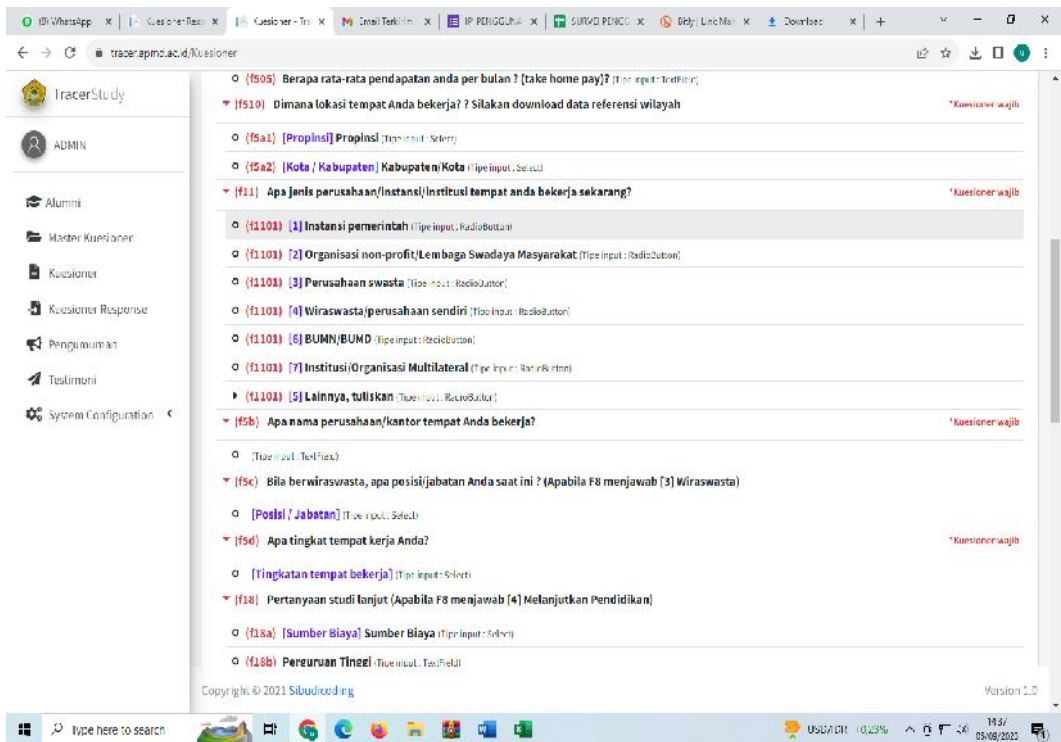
(8) WhatsApp | Kuesioner Resp | Kuesioner - Tra | Email Terkirim | IP PENGGUNA | SURVEI PENGG | Bitly | Link Man | Download

tracer.apmd.ac.id/Kuesioner

TracerStudy

ADMIN

Alumni
Master Kuesioner
Kuesioner
Kuesioner Response
Pengumuman
Testimoni
System Configuration

(f505) Berapa rata-rata pendapatan anda per bulan ? (take home pay)? (Tipe input : TextField)

(f510) Dimana lokasi tempat Anda bekerja? ? Silakan download data referensi wilayah *Kuesioner wajib

(f5a1) [Propinsi] Propinsi (Tipe input : Select)

(f5a2) [Kota / Kabupaten] Kabupaten/Kota (Tipe input : Select)

(f11) Apa jenis perusahaan/instansi/institusi tempat anda bekerja sekarang? *Kuesioner wajib

(f1101) [1] Instansi pemerintah (Tipe input : RadioButton)

(f1101) [2] Organisasi non-profit/Lembaga Swadaya Masyarakat (Tipe input : RadioButton)

(f1101) [3] Perusahaan swasta (Tipe input : RadioButton)

(f1101) [4] Wiraswasta/perusahaan sendiri (Tipe input : RadioButton)

(f1101) [6] BUMN/BUMD (Tipe input : RadioButton)

(f1101) [7] Institusi/Organisasi Multilateral (Tipe input : RadioButton)

(f1101) [5] Lainnya, tuliskan (Tipe input : RadioButton)

(f5b) Apa nama perusahaan/kantor tempat Anda bekerja? *Kuesioner wajib

(Tipe input : TextField)

(f5c) Bila berwiraswasta, apa posisi/jabatan Anda saat ini ? (Apabila F8 menjawab [3] Wiraswasta)

[Posisi / Jabatan] (Tipe input : Select)

(f5d) Apa tingkat tempat kerja Anda? *Kuesioner wajib

[Tingkatan tempat bekerja] (Tipe input : Select)

(f18) Pertanyaan studi lanjut (Apabila F8 menjawab [4] Melanjutkan Pendidikan)

(f18a) [Sumber Biaya] Sumber Biaya (Tipe input : Select)

(f18b) Perguruan Tinggi (Tipe input : TextField)

Copyright © 2021 Sibudicoding

Version 1.0

Type here to search

USD/IDR +0.23%

14:37
05/08/2023